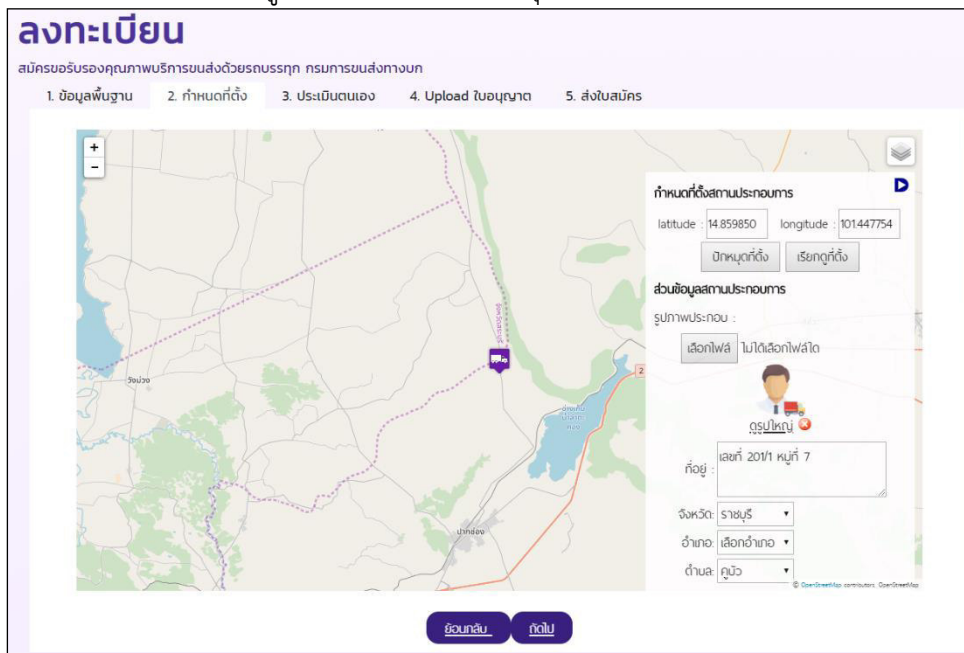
ลงทะเบียน

สมัครขอรับรองคุณภาพบริการขนส่งด้วยรถบรรทุก กรมการขนส่งทางบก

1. ข้อมูลพื้นฐาน 2. กำหนดที่ตั้ง 3. ประเมินตนเอง 4. Upload ใบอนุญาต 5. ส่งใบสมัคร

+
-

วังม่วง
ปากช่อง
2

กำหนดที่ตั้งสถานประกอบการ

latitude : 14.859850 longitude : 101.447754

ปักหมุดที่ตั้ง เรียกดูที่ตั้ง

ส่วนข้อมูลสถานประกอบการ

รูปภาพประกอบ :

เลือกไฟล์ ไม่ได้เลือกไฟล์ใด

ดูรูปใหญ่

ที่อยู่ : เลขที่ 201/1 หมู่ที่ 7

จังหวัด: ราชบุรี

อำเภอ: เลือกอำเภอ

ตำบล: คูบัว

© OpenStreetMap contributors OpenStreetMap

ย้อนกลับ ถัดไป